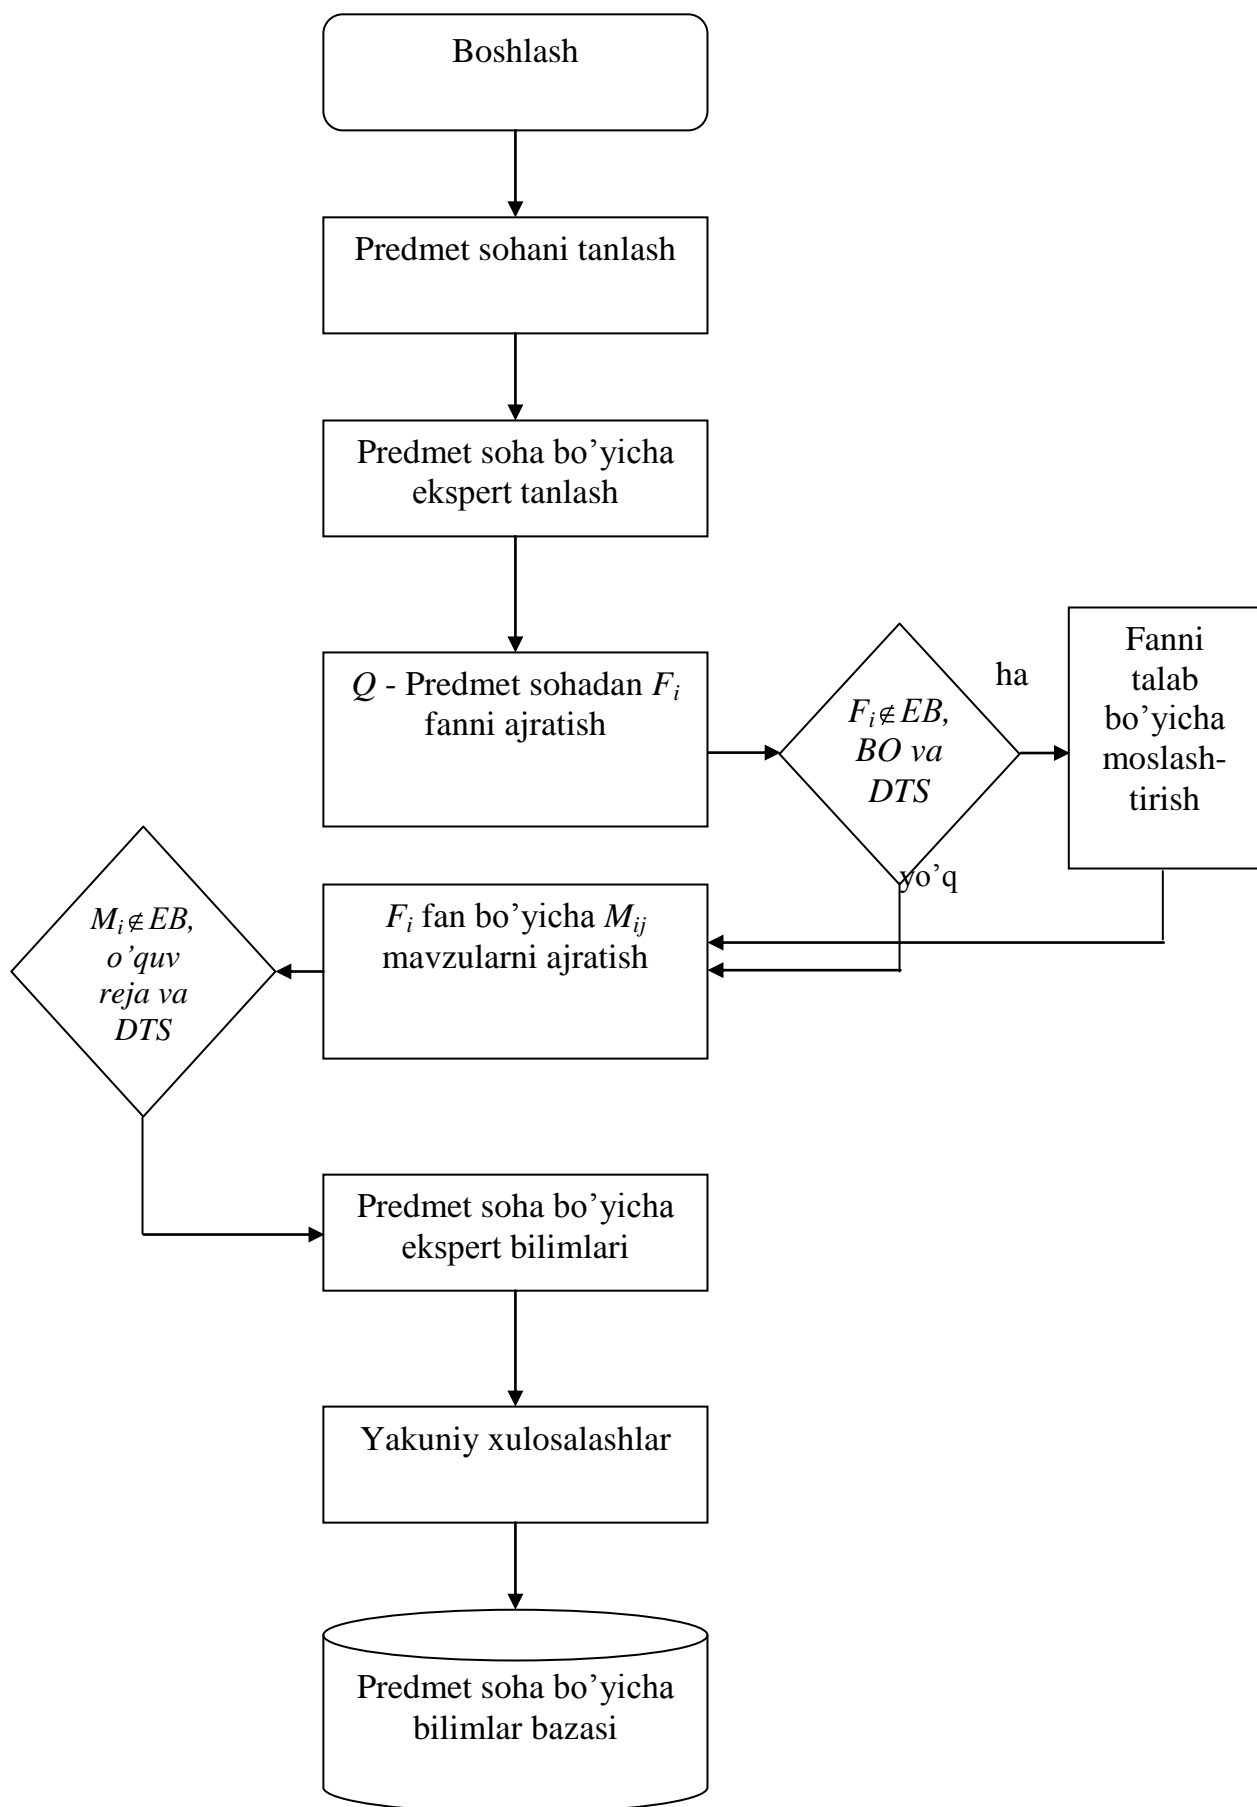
Boshlash

Predmet sohani tanlash

Predmet soha bo'yicha ekspert tanlash

$Q$ - Predmet sohadan $F_i$ fanni ajratish

$F_i \notin EB$, $BO$ va $DTS$

ha

Fanni talab bo'yicha moslashtirish

yo'q

$F_i$ fan bo'yicha $M_{ij}$ mavzularni ajratish

$M_i \notin EB$, o'quv reja va $DTS$

Predmet soha bo'yicha ekspert bilimlari

Yakuniy xulosalashlar

Predmet soha bo'yicha bilimlar bazasi